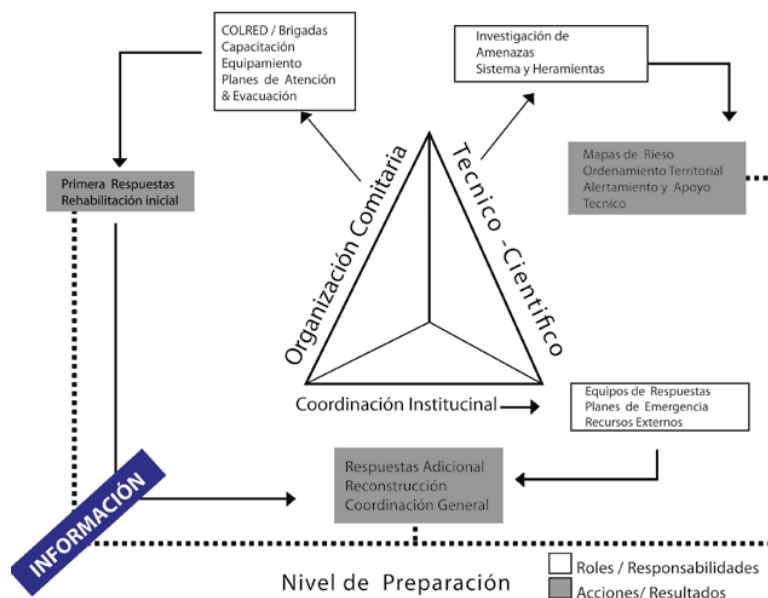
COLRED / Brigadas
Capacitación
Equipamiento
Planes de Atención & Evacuación

Investigación de Amenazas
Sistema y Heramientas

Primera Respuestas
Rehabilitación inicial

Mapas de Rieso
Ordenamiento Territorial
Alertamiento y Apoyo Tecnico

Organización Comitaria

Tecnico -Cientifico

Coordinación Institucinal

Equipos de Respuestas
Planes de Emergencia
Recursos Externos

Respuestas Adicional
Reconstrucción
Coordinación General

INFORMACIÓN

Nivel de Preparación

Roles / Responsabilidades
Acciones/ Resultados